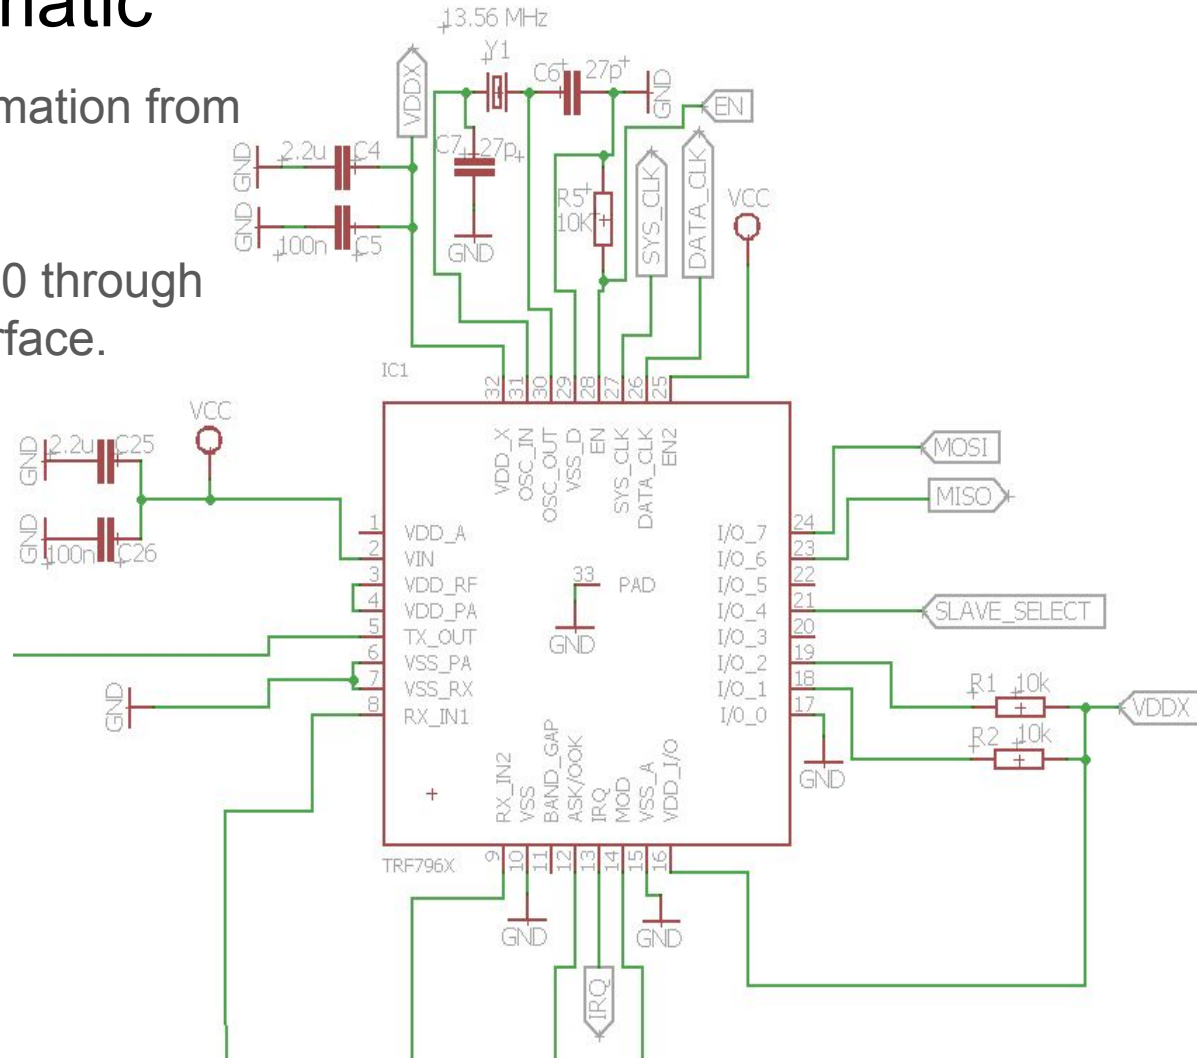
natic

mation from

0 through
rface.

13.56 MHz
Y1
C6 27p
GND
EN
VDDX
C7 27p
2.2u C4
GND GND
GND
100n C5
GND
R5
10K
SYS_CLK
DATA_CLK
VCC
IC1
32 31 30 29 28 27 26 25
VDD_X OSC_IN OSC_OUT VSS_D EN SYS_CLK DATA_CLK EN2
VCC
GND 2.2u C25
GND 100n C26
1 VDD_A
2 VIN
3 VDD_RF
4 VDD_PA
5 TX_OUT
6 VSS_PA
7 VSS_RX
8 RX_IN1
GND
33 PAD
GND
I/O_7 24
I/O_6 23
I/O_5 22
I/O_4 21
I/O_3 20
I/O_2 19
I/O_1 18
I/0_0 17
MOSI
MISO
SLAVE_SELECT
R1 10k
R2 10k
VDDX
GND
RX_IN2 VSS BAND_GAP ASK/OOK IRQ MOD VSS_A VDD_I/O
TRF796X
9 10 11 12 13 14 15 16
GND
GND
IRQ